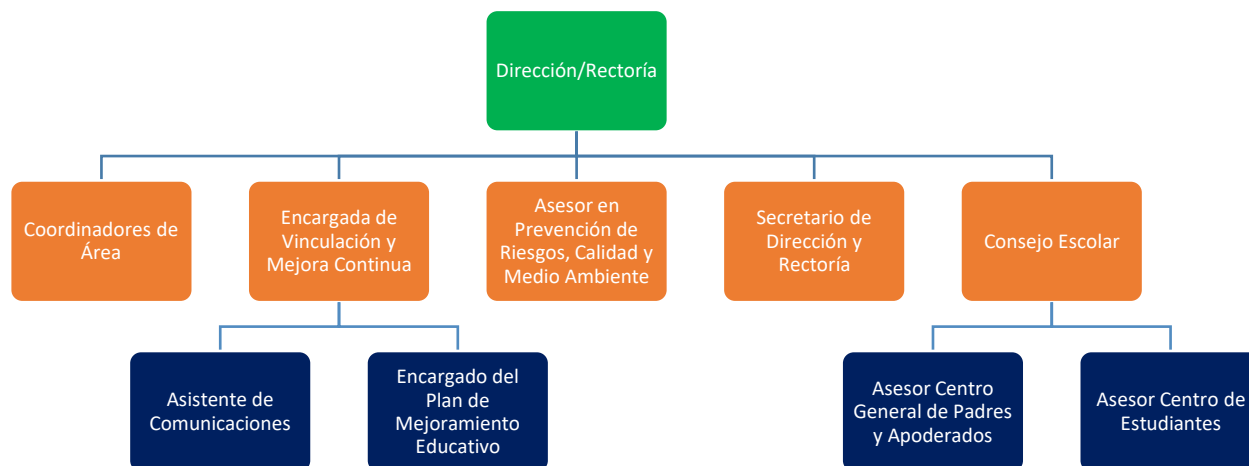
Dirección/Rectoría

Coordinadores de Área

Encargada de Vinculación y Mejora Continua

Asesor en Prevención de Riesgos, Calidad y Medio Ambiente

Secretario de Dirección y Rectoría

Consejo Escolar

Asistente de Comunicaciones

Encargado del Plan de Mejoramiento Educativo

Asesor Centro General de Padres y Apoderados

Asesor Centro de Estudiantes